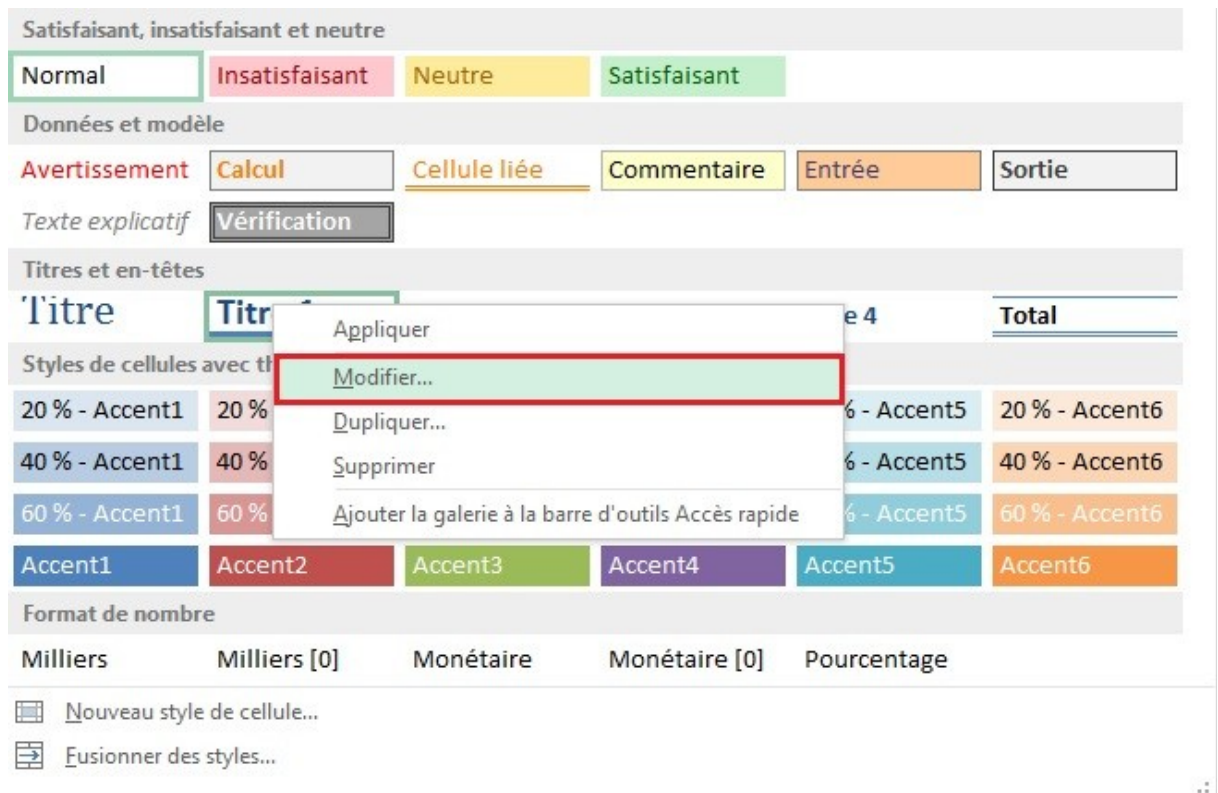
Satisfaisant, insatisfaisant et neutre

Normal Insatisfaisant Neutre Satisfaisant

Données et modèle

Avertissement Calcul Cellule liée Commentaire Entrée Sortie

Texte explicatif Vérification

Titres et en-têtes

Titre Titr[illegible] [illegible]e 4 Total

Styles de cellules avec th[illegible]

20 % - Accent1 20 % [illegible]% - Accent5 20 % - Accent6

40 % - Accent1 40 % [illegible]% - Accent5 40 % - Accent6

60 % - Accent1 60 % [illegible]% - Accent5 60 % - Accent6

Accent1 Accent2 Accent3 Accent4 Accent5 Accent6

Appliquer
Modifier...
Dupliquer...
Supprimer
Ajouter la galerie à la barre d'outils Accès rapide

Format de nombre

Milliers Milliers [0] Monétaire Monétaire [0] Pourcentage

Nouveau style de cellule...

Fusionner des styles...